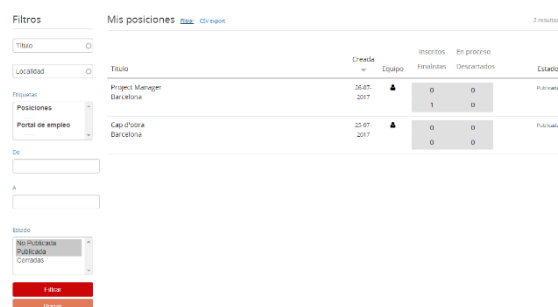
Filtros

Título

Localidad

Etiquetas
Posiciones
Portal de empleo

De

A

Estado
No Publicada
Publicada
Cerradas

Filtrar
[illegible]

Mis posiciones Rase CSV export

3 resulta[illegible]

| Título | Creada | Equipo | Inscritos | En proceso | Estado |
|---|---|---|---|---|---|
| | | | Finalistas | Descartados | |
| Project Manager Barcelona | 26-07-2017 | | 0 | 0 | Publicada |
| | | | 1 | 0 | |
| Cap d'obra Barcelona | 25-07-2017 | | 0 | 0 | Publicada |
| | | | 0 | 0 | |